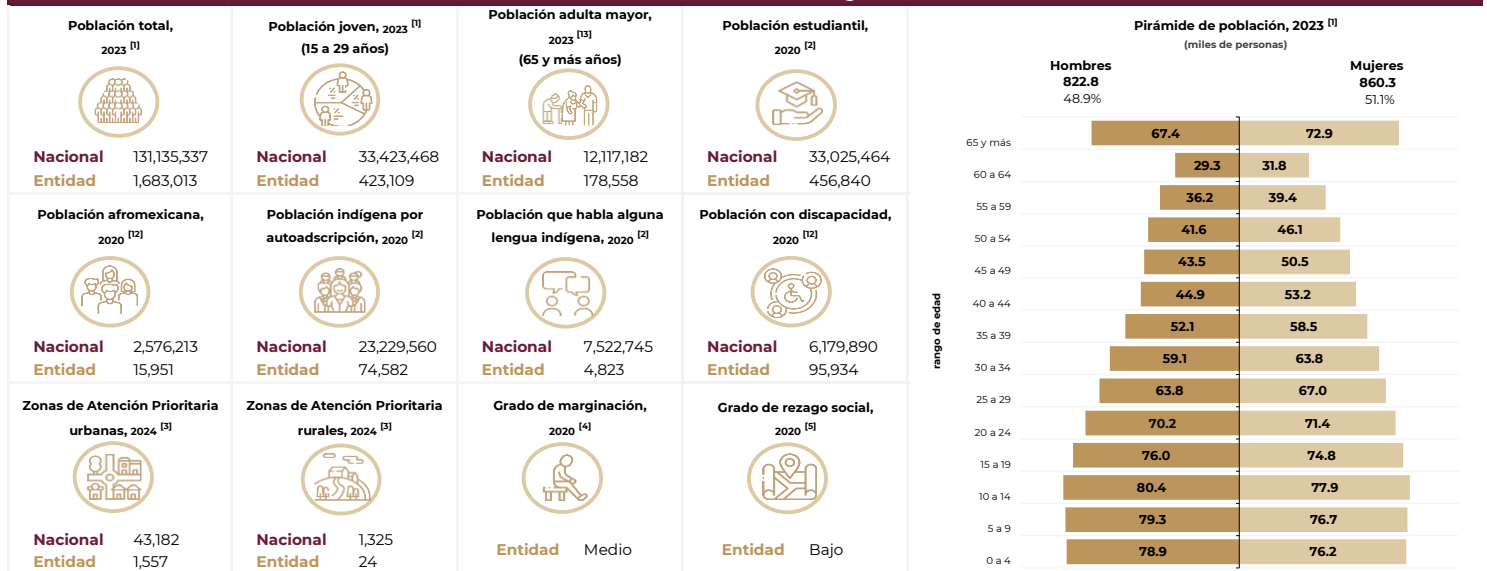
Población total, 2023 [1]

Nacional 131,135,337
Entidad 1,683,013

Población joven, 2023 [1]
(15 a 29 años)

Nacional 33,423,468
Entidad 423,109

Población adulta mayor, 2023 [13]
(65 y más años)

Nacional 12,117,182
Entidad 178,558

Población estudiantil, 2020 [2]

Nacional 33,025,464
Entidad 456,840

Población afromexicana, 2020 [12]

Nacional 2,576,213
Entidad 15,951

Población indígena por autoadscripción, 2020 [2]

Nacional 23,229,560
Entidad 74,582

Población que habla alguna lengua indígena, 2020 [2]

Nacional 7,522,745
Entidad 4,823

Población con discapacidad, 2020 [12]

Nacional 6,179,890
Entidad 95,934

Zonas de Atención Prioritaria urbanas, 2024 [3]

Nacional 43,182
Entidad 1,557

Zonas de Atención Prioritaria rurales, 2024 [3]

Nacional 1,325
Entidad 24

Grado de marginación, 2020 [4]

Entidad Medio

Grado de rezago social, 2020 [5]

Entidad Bajo

Pirámide de población, 2023 [1]
(miles de personas)

Hombres
822.8
48.9%

Mujeres
860.3
51.1%

rango de edad

| | Hombres | Mujeres |
|---|---|---|
| 65 y más | 67.4 | 72.9 |
| 60 a 64 | 29.3 | 31.8 |
| 55 a 59 | 36.2 | 39.4 |
| 50 a 54 | 41.6 | 46.1 |
| 45 a 49 | 43.5 | 50.5 |
| 40 a 44 | 44.9 | 53.2 |
| 35 a 39 | 52.1 | 58.5 |
| 30 a 34 | 59.1 | 63.8 |
| 25 a 29 | 63.8 | 67.0 |
| 20 a 24 | 70.2 | 71.4 |
| 15 a 19 | 76.0 | 74.8 |
| 10 a 14 | 80.4 | 77.9 |
| 5 a 9 | 79.3 | 76.7 |
| 0 a 4 | 78.9 | 76.2 |